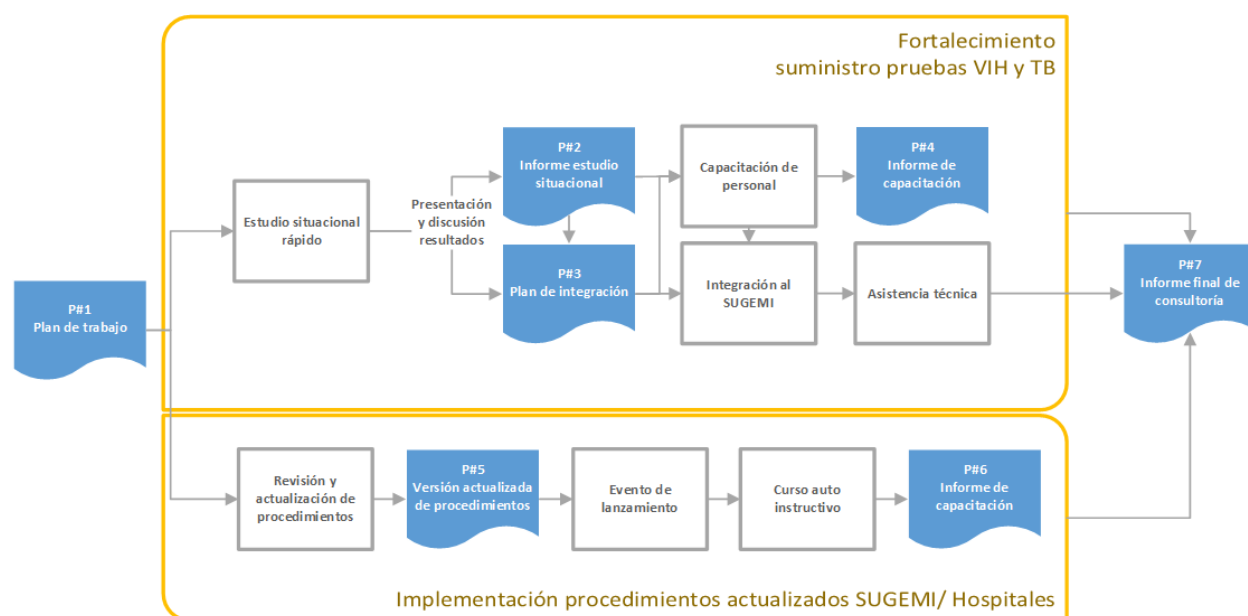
Fortalecimiento
suministro pruebas VIH y TB

P#1
Plan de trabajo

Estudio situacional rápido

Presentación y discusión resultados

P#2
Informe estudio situacional

P#3
Plan de integración

Capacitación de personal

Integración al SUGEMI

P#4
Informe de capacitación

Asistencia técnica

P#7
Informe final de consultoría

Revisión y actualización de procedimientos

P#5
Versión actualizada de procedimientos

Evento de lanzamiento

Curso auto instructivo

P#6
Informe de capacitación

Implementación procedimientos actualizados SUGEMI/ Hospitales